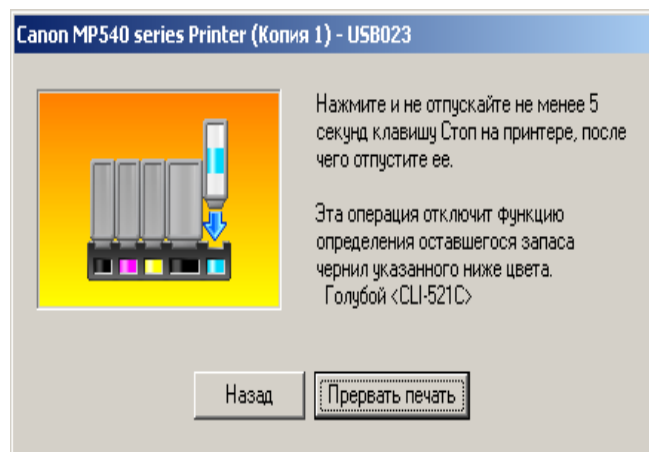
Canon MP540 series Printer (Копия 1) - USB023

Нажмите и не отпускайте не менее 5 секунд клавишу Стоп на принтере, после чего отпустите ее.

Эта операция отключит функцию определения оставшегося запаса чернил указанного ниже цвета.
Голубой <CLI-521C>

Назад

Прервать печать